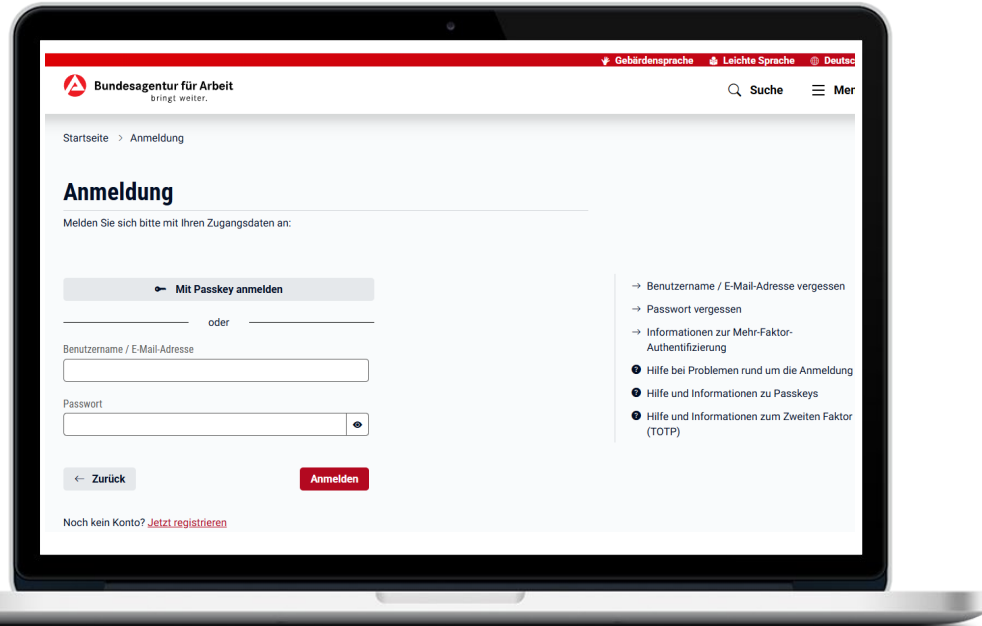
Gebärdensprache Leichte Sprache Deutsc

Bundesagentur für Arbeit
bringt weiter.

Suche Mer

Startseite > Anmeldung

Anmeldung

Melden Sie sich bitte mit Ihren Zugangsdaten an:

Mit Passkey anmelden

oder

Benutzername / E-Mail-Adresse

Passwort

← Zurück

Anmelden

Noch kein Konto? Jetzt registrieren

→ Benutzername / E-Mail-Adresse vergessen

→ Passwort vergessen

→ Informationen zur Mehr-Faktor-Authentifizierung

Hilfe bei Problemen rund um die Anmeldung

Hilfe und Informationen zu Passkeys

Hilfe und Informationen zum Zweiten Faktor (TOTP)